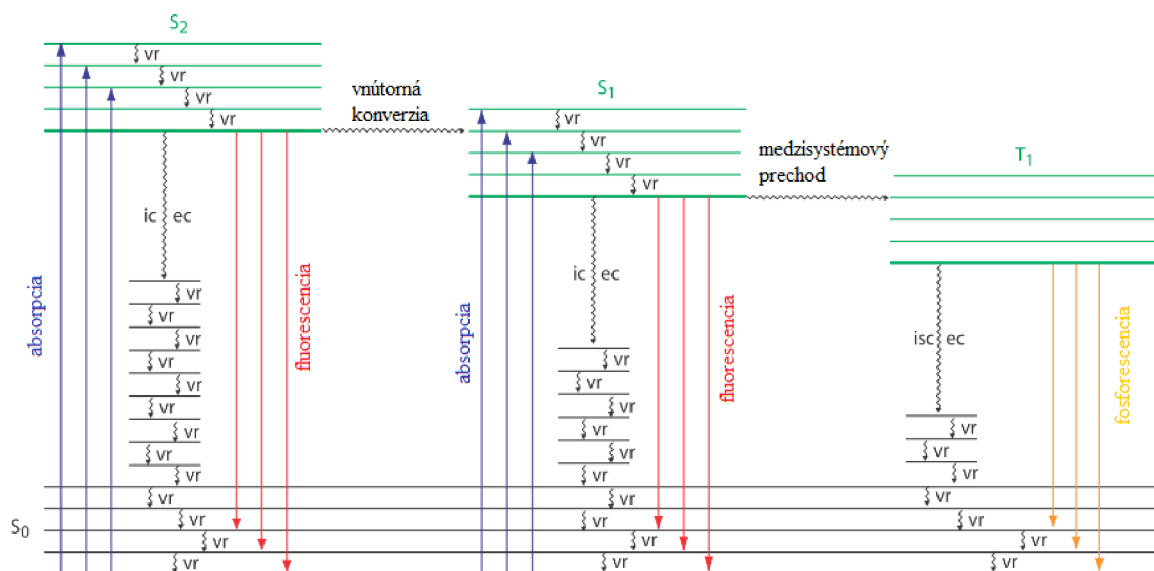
$S_2$
vr
vr
vr
vr
vnútorná konverzia
$S_1$
vr
vr
vr
vr
medzisystémový prechod
$T_1$
ic ec
absorpcia
fluorescencia
vr
vr
vr
vr
vr
vr
vr
vr
vr
ic ec
absorpcia
fluorescencia
vr
vr
vr
vr
vr
vr
isc ec
fosforescencia
vr
vr
vr
$S_0$
vr
vr
vr
vr
vr
vr
vr
vr
vr
vr
vr
vr